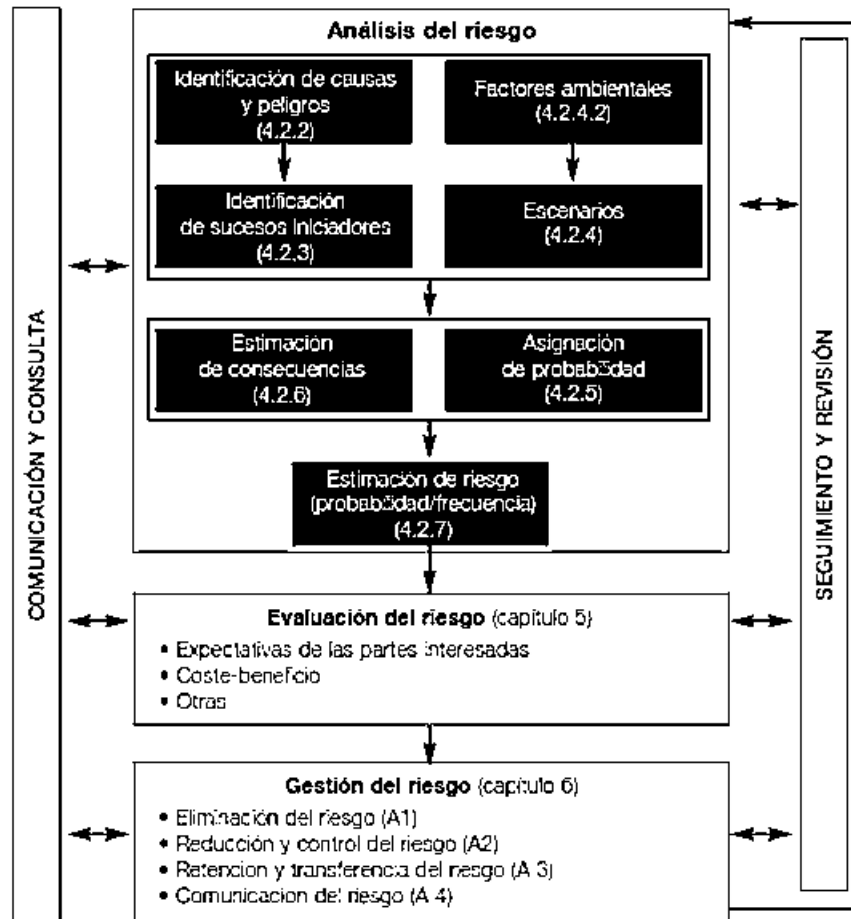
COMUNICACIÓN Y CONSULTA

Análisis del riesgo

Identificación de causas y peligros (4.2.2)

Factores ambientales (4.2.4.2)

Identificación de sucesos iniciadores (4.2.3)

Escenarios (4.2.4)

Estimación de consecuencias (4.2.6)

Asignación de probabilidad (4.2.5)

Estimación de riesgo (probabilidad/frecuencia) (4.2.7)

Evaluación del riesgo (capítulo 5)
• Expectativas de las partes interesadas
• Coste-beneficio
• Otras

Gestión del riesgo (capítulo 6)
• Eliminación del riesgo (A1)
• Reducción y control del riesgo (A2)
• Retencion y transferencia del riesgo (A 3)
• Comunicacion del riesgo (A 4)

SEGUIMIENTO Y REVISIÓN